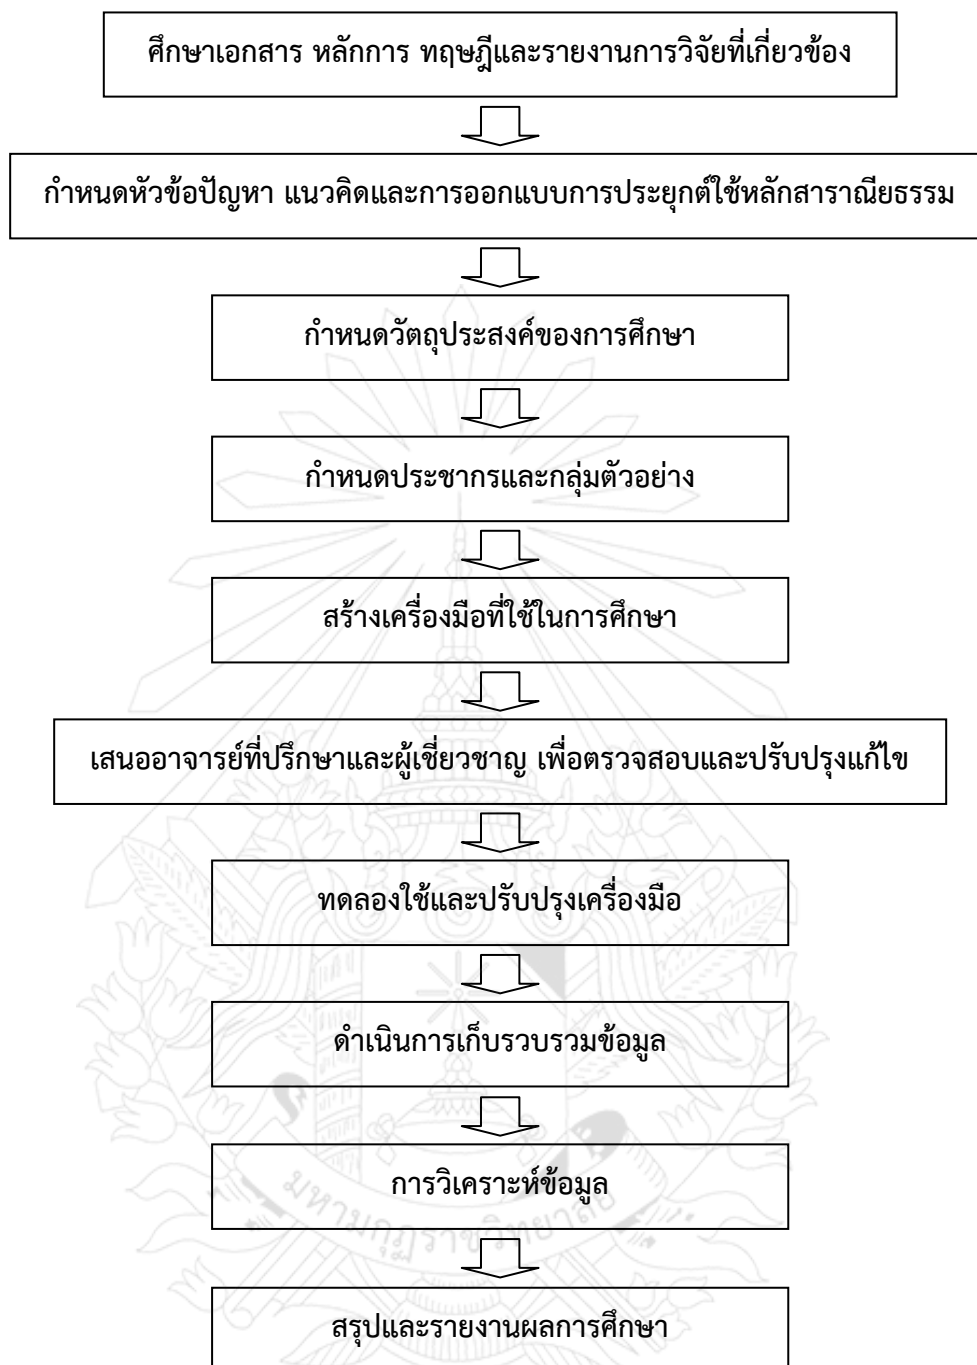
ศึกษาเอกสาร หลักการ ทฤษฎีและรายงานการวิจัยที่เกี่ยวข้อง

กำหนดหัวข้อปัญหา แนวคิดและการออกแบบการประยุกต์ใช้หลักสาราณียธรรม

กำหนดวัตถุประสงค์ของการศึกษา

กำหนดประชากรและกลุ่มตัวอย่าง

สร้างเครื่องมือที่ใช้ในการศึกษา

เสนออาจารย์ที่ปรึกษาและผู้เชี่ยวชาญ เพื่อตรวจสอบและปรับปรุงแก้ไข

ทดลองใช้และปรับปรุงเครื่องมือ

ดำเนินการเก็บรวบรวมข้อมูล

การวิเคราะห์ข้อมูล

สรุปและรายงานผลการศึกษา

มหาวิทยาลัยราชภัฏ